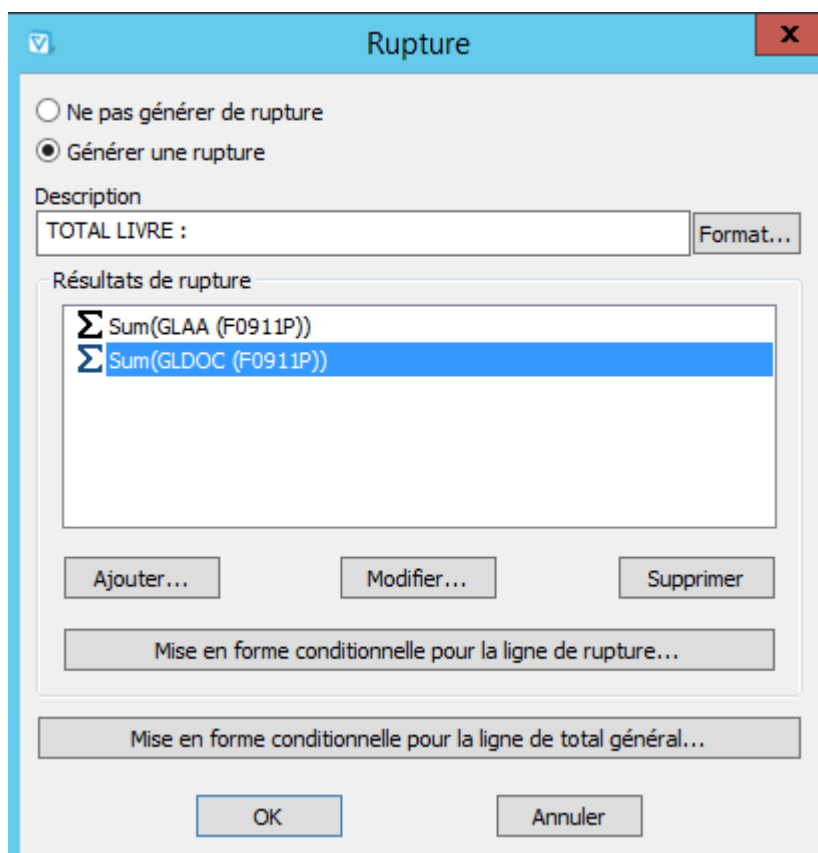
Rupture

x

Ne pas générer de rupture

Générer une rupture

Description

TOTAL LIVRE :

Format...

Résultats de rupture

$\Sigma$ Sum(GLAA (F0911P))

$\Sigma$ Sum(GLDOC (F0911P))

Ajouter...

Modifier...

Supprimer

Mise en forme conditionnelle pour la ligne de rupture...

Mise en forme conditionnelle pour la ligne de total général...

OK

Annuler